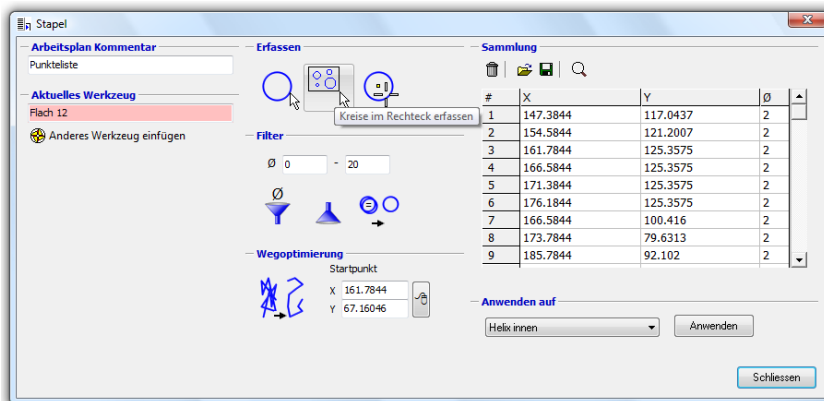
Stapel

Arbeitsplan Kommentar
Punkteliste

Aktuelles Werkzeug
Flach 12
Anderes Werkzeug einfügen

Erfassen
Kreise im Rechteck erfassen

Filter
Ø 0 - 20
Ø

Wegoptimierung
Startpunkt
X 161.7844
Y 67.16046

Sammlung

| # | X | Y | Ø |
|---|---|---|---|
| 1 | 147.3844 | 117.0437 | 2 |
| 2 | 154.5844 | 121.2007 | 2 |
| 3 | 161.7844 | 125.3575 | 2 |
| 4 | 166.5844 | 125.3575 | 2 |
| 5 | 171.3844 | 125.3575 | 2 |
| 6 | 176.1844 | 125.3575 | 2 |
| 7 | 166.5844 | 100.416 | 2 |
| 8 | 173.7844 | 79.6313 | 2 |
| 9 | 185.7844 | 92.102 | 2 |

Anwenden auf
Helix innen
Anwenden

Schliessen